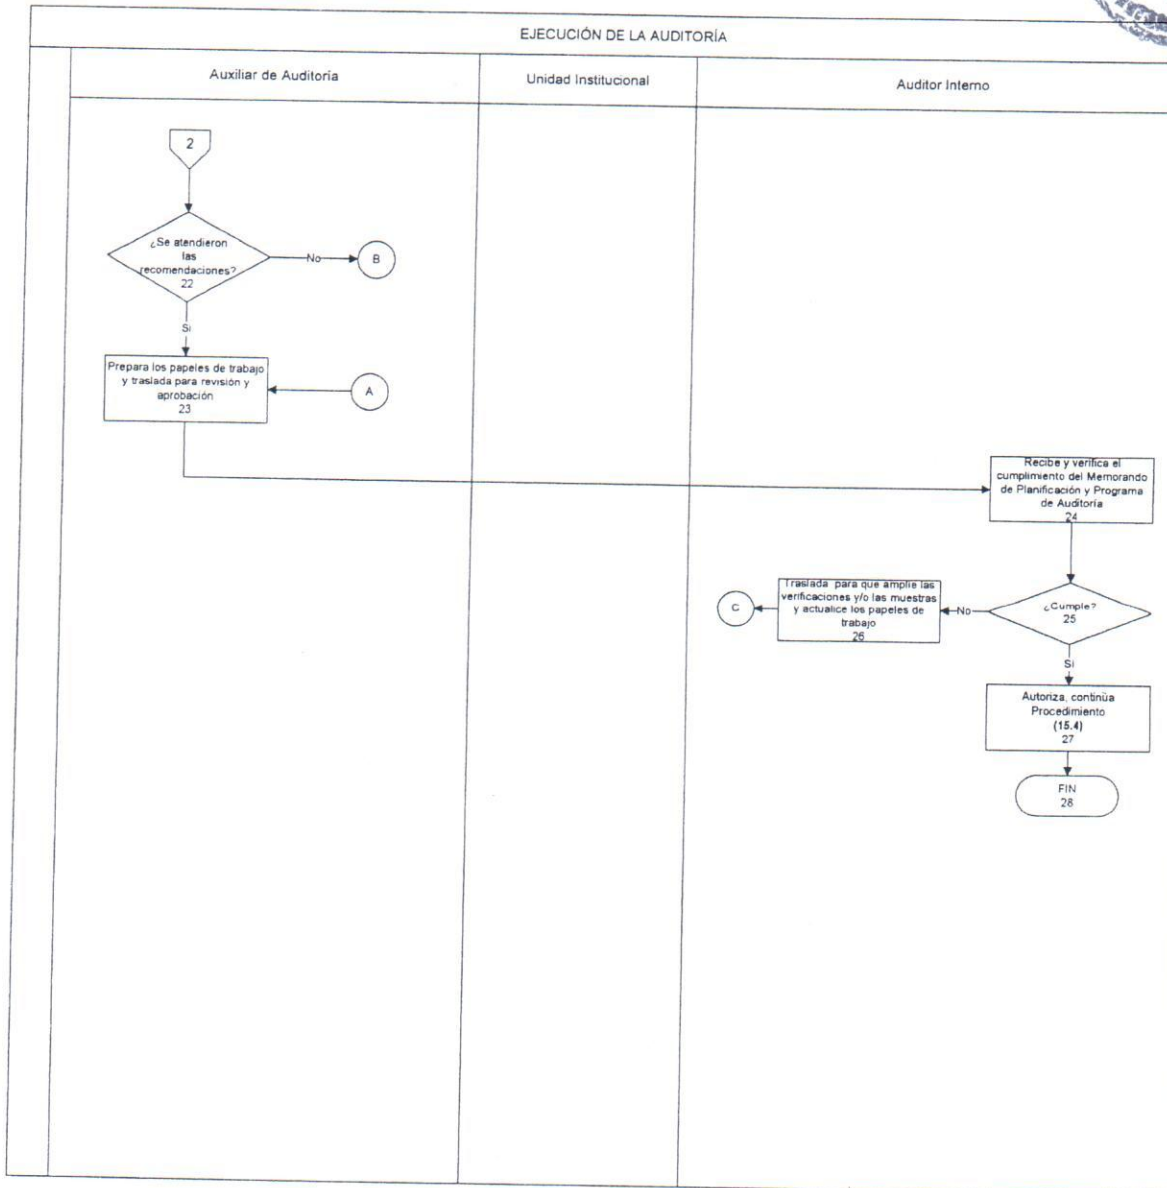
EJECUCIÓN DE LA AUDITORÍA

Auxiliar de Auditoria

Unidad Institucional

Auditor Interno

2

¿Se atendieron las recomendaciones? 22

No

B

Si

Prepara los papeles de trabajo y traslada para revisión y aprobación 23

A

Recibe y verifica el cumplimiento del Memorando de Planificación y Programa de Auditoría 24

¿Cumple? 25

No

Traslada para que amplíe las verificaciones y/o las muestras y actualice los papeles de trabajo 26

C

Si

Autoriza, continúa Procedimiento (15.4) 27

FIN 28